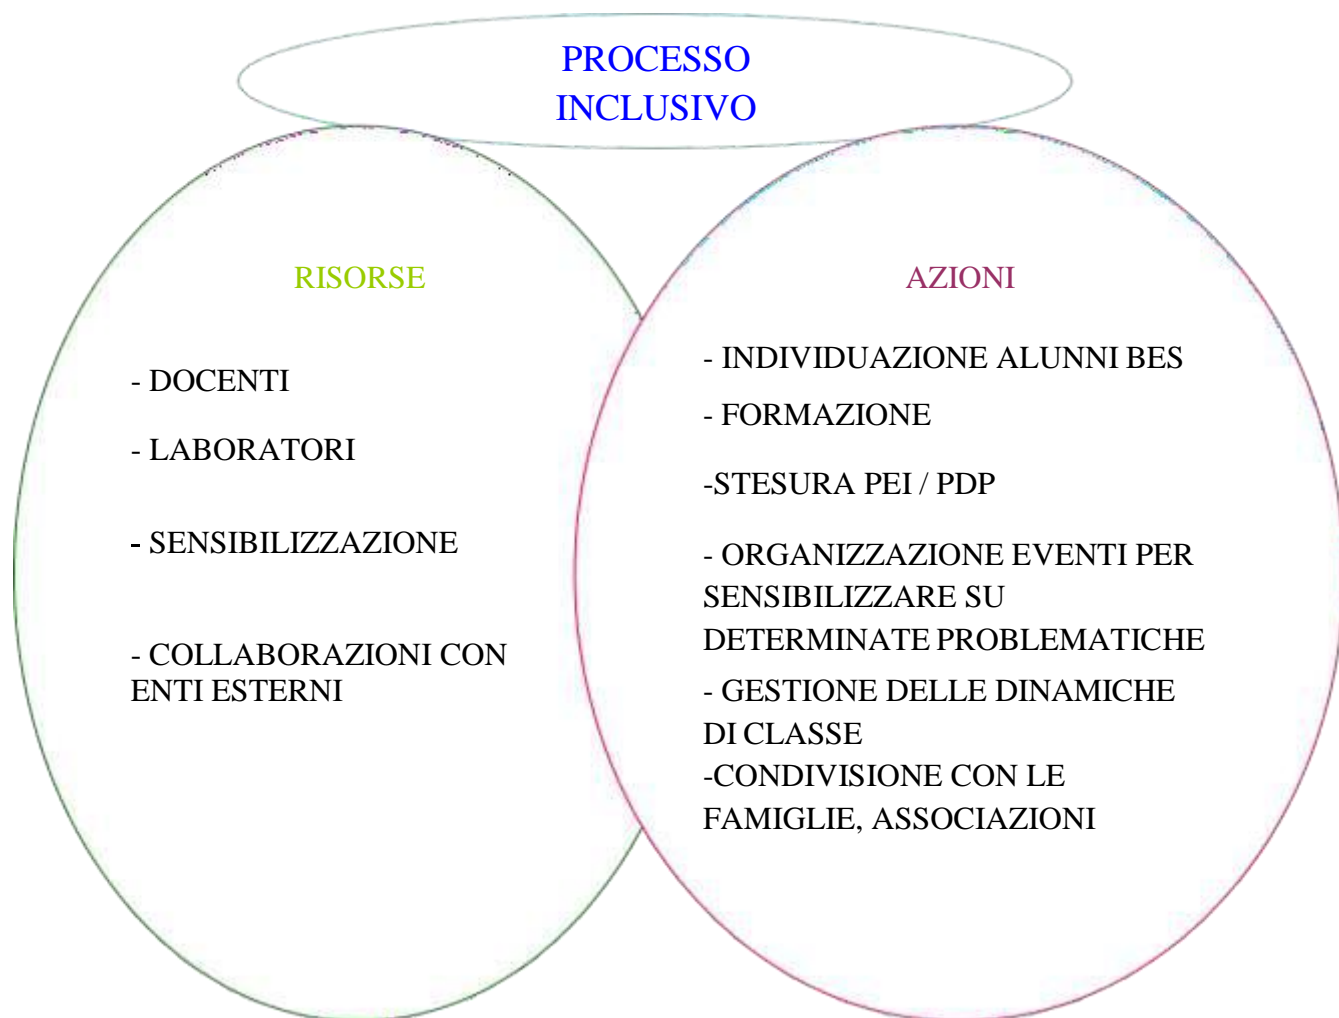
PROCESSO INCLUSIVO

RISORSE

- DOCENTI

- LABORATORI

- SENSIBILIZZAZIONE

- COLLABORAZIONI CON ENTI ESTERNI

AZIONI

- INDIVIDUAZIONE ALUNNI BES

- FORMAZIONE

-STESURA PEI / PDP

- ORGANIZZAZIONE EVENTI PER SENSIBILIZZARE SU DETERMINATE PROBLEMATICHE

- GESTIONE DELLE DINAMICHE DI CLASSE

-CONDIVISIONE CON LE FAMIGLIE, ASSOCIAZIONI